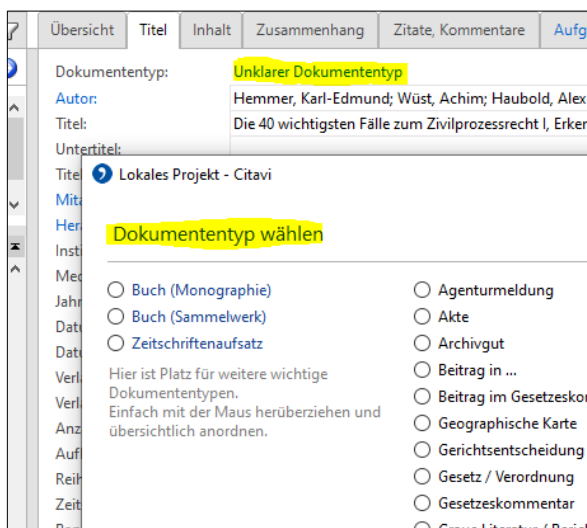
Übersicht | Titel | Inhalt | Zusammenhang | Zitate, Kommentare | Aufg

Dokumententyp: Unklarer Dokumententyp
Autor: Hemmer, Karl-Edmund; Wüst, Achim; Haubold, Alex
Titel: Die 40 wichtigsten Fälle zum Zivilprozessrecht I, Erker
Untertitel:
Titel
Mita
Her
Insti
Med
Jahr
Dat
Dat
Verl
Verl
Anz
Aufl
Reih
Zeit

Lokales Projekt - Citavi

Dokumententyp wählen

Buch (Monographie)
Buch (Sammelwerk)
Zeitschriftenaufsatz

Hier ist Platz für weitere wichtige Dokumententypen.
Einfach mit der Maus herüberziehen und übersichtlich anordnen.

Agenturmeldung
Akte
Archivgut
Beitrag in ...
Beitrag im Gesetzeskor
Geographische Karte
Gerichtsentscheidung
Gesetz / Verordnung
Gesetzeskommentar